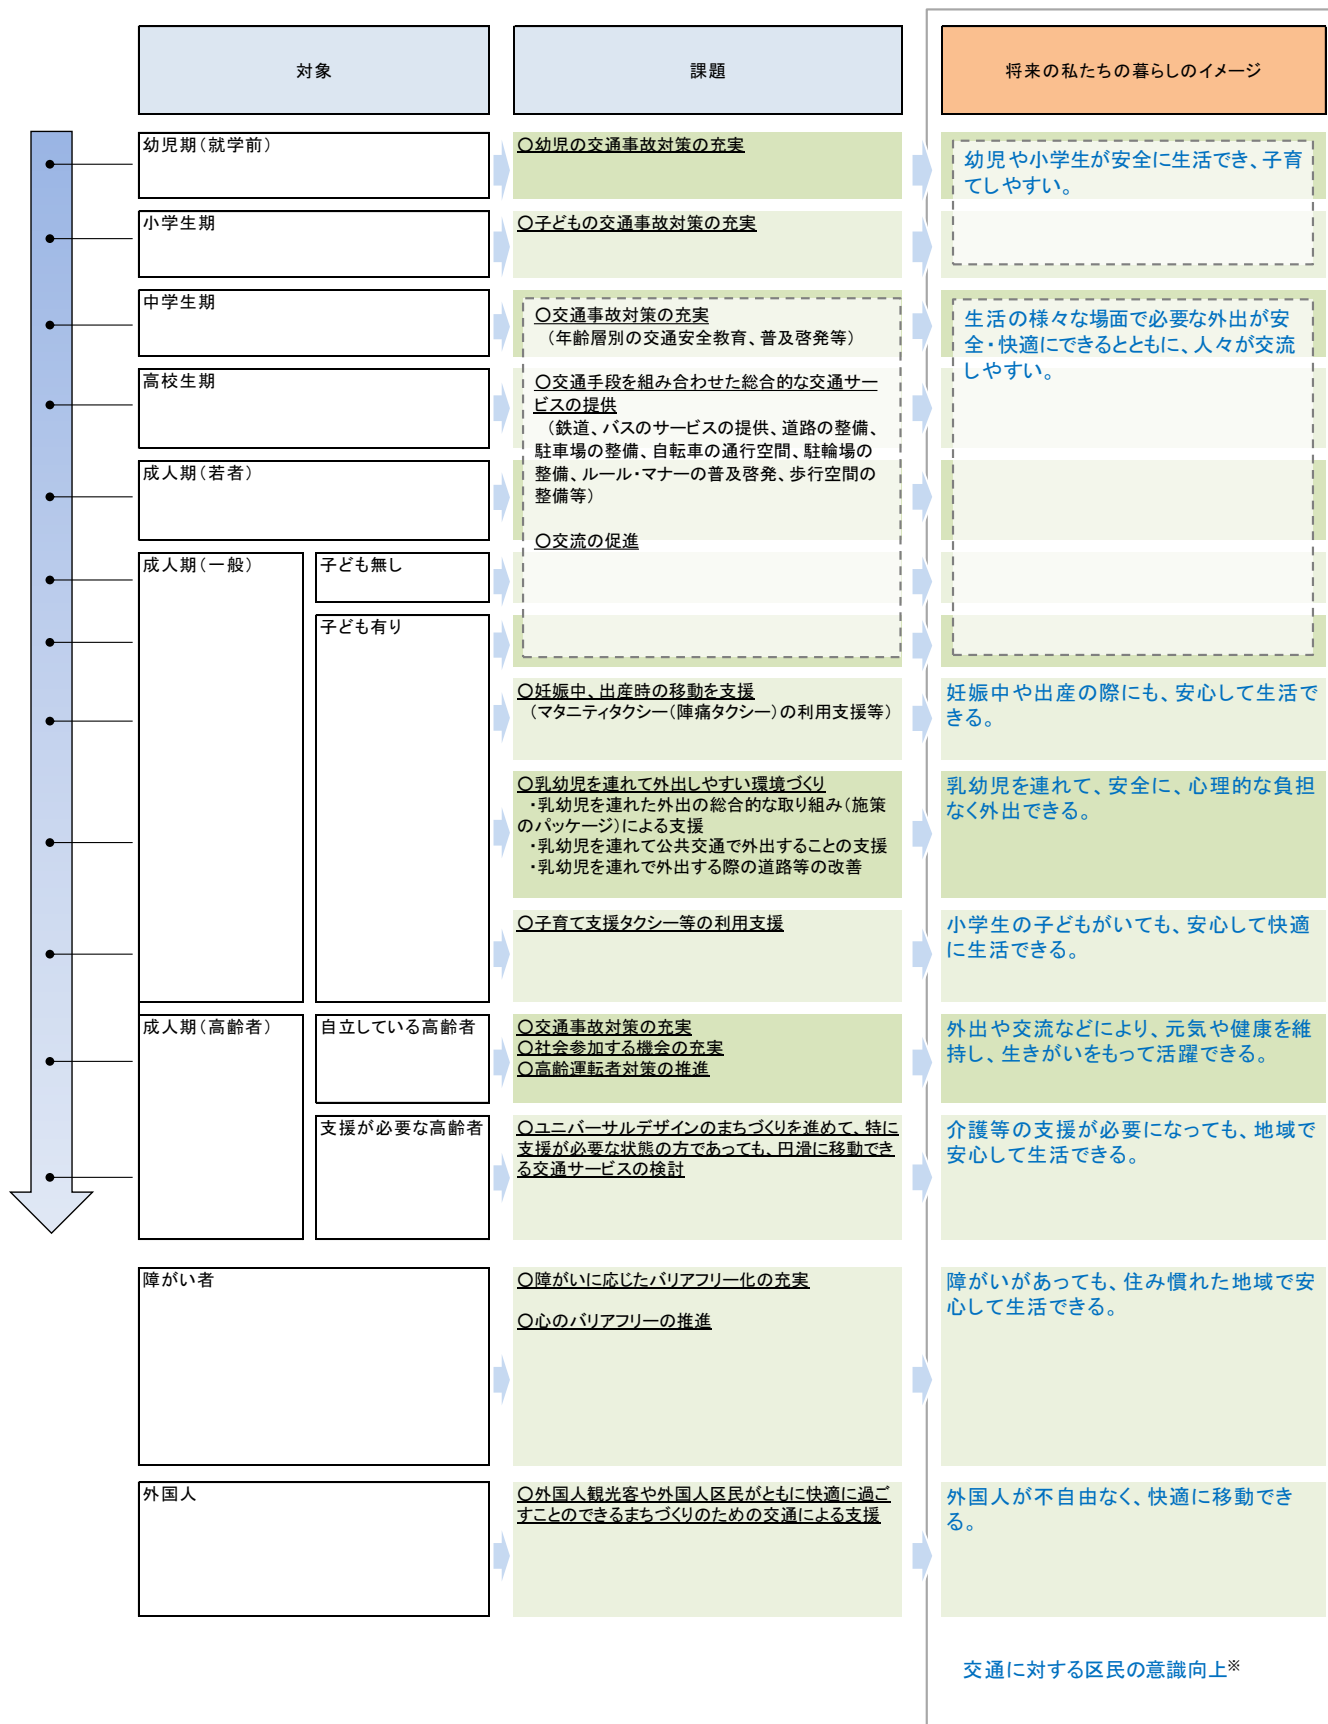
対象

課題

将来の私たちの暮らしのイメージ

幼児期（就学前）

〇幼児の交通事故対策の充実

幼児や小学生が安全に生活でき、子育てしやすい。

小学生期

〇子どもの交通事故対策の充実

中学生期

〇交通事故対策の充実
（年齢層別の交通安全教育、普及啓発等）

生活の様々な場面で必要な外出が安全・快適にできるとともに、人々が交流しやすい。

高校生期

〇交通手段を組み合わせた総合的な交通サービスの提供
（鉄道、バスのサービスの提供、道路の整備、駐車場の整備、自転車の通行空間、駐輪場の整備、ルール・マナーの普及啓発、歩行空間の整備等）

成人期（若者）

〇交流の促進

成人期（一般）

子ども無し

子ども有り

〇妊娠中、出産時の移動を支援
（マタニティタクシー（陣痛タクシー）の利用支援等）

妊娠中や出産の際にも、安心して生活できる。

〇乳幼児を連れて外出しやすい環境づくり
・乳幼児を連れた外出の総合的な取り組み（施策のパッケージ）による支援
・乳幼児を連れて公共交通で外出することの支援
・乳幼児を連れで外出する際の道路等の改善

乳幼児を連れて、安全に、心理的な負担なく外出できる。

〇子育て支援タクシー等の利用支援

小学生の子どもがいても、安心して快適に生活できる。

成人期（高齢者）

自立している高齢者

〇交通事故対策の充実
〇社会参加する機会の充実
〇高齢運転者対策の推進

外出や交流などにより、元気や健康を維持し、生きがいをもって活躍できる。

支援が必要な高齢者

〇ユニバーサルデザインのまちづくりを進めて、特に支援が必要な状態の方であっても、円滑に移動できる交通サービスの検討

介護等の支援が必要になっても、地域で安心して生活できる。

障がい者

〇障がいに応じたバリアフリー化の充実

〇心のバリアフリーの推進

障がいがあっても、住み慣れた地域で安心して生活できる。

外国人

〇外国人観光客や外国人区民がともに快適に過ごすことのできるまちづくりのための交通による支援

外国人が不自由なく、快適に移動できる。

交通に対する区民の意識向上※